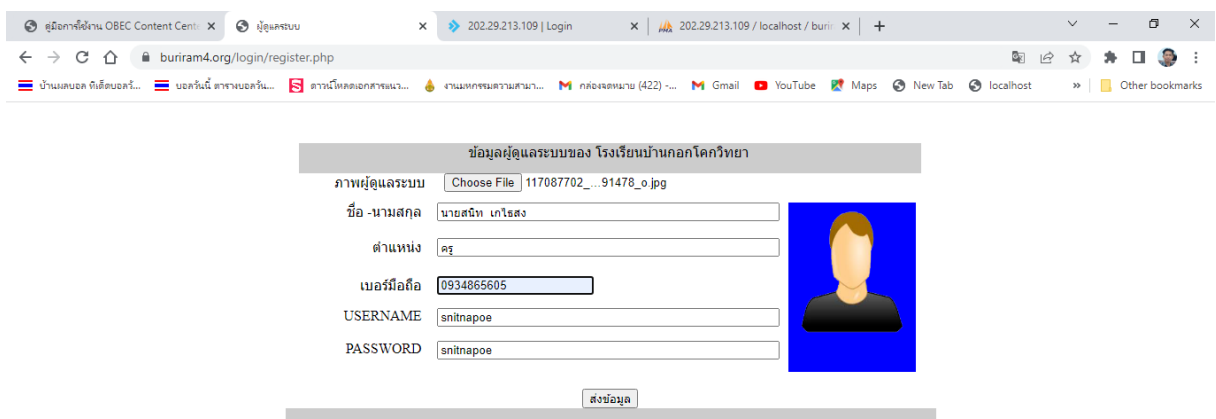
คู่มือการใช้งาน OBEC Content Cent ×
ผู้ดูแลระบบ ×
202.29.213.109 | Login ×
202.29.213.109 / localhost / burir ×
+

buriram4.org/login/register.php

บ้านผลบอล ทีเด็ดบอลวั... บอลวันนี้ ตารางบอลวัน... ดาวน์โหลดเอกสารแนว... งานมหกรรมความสามา... กล่องจดหมาย (422) -... Gmail YouTube Maps New Tab localhost » Other bookmarks

ข้อมูลผู้ดูแลระบบของ โรงเรียนบ้านกอกโคกวิทยา

ภาพผู้ดูแลระบบ Choose File 117087702_...91478_o.jpg

ชื่อ -นามสกุล นายสนิท เกไรสง

ตำแหน่ง ครู

เบอร์มือถือ 0934865605

USERNAME snitnapoe

PASSWORD snitnapoe

ส่งข้อมูล